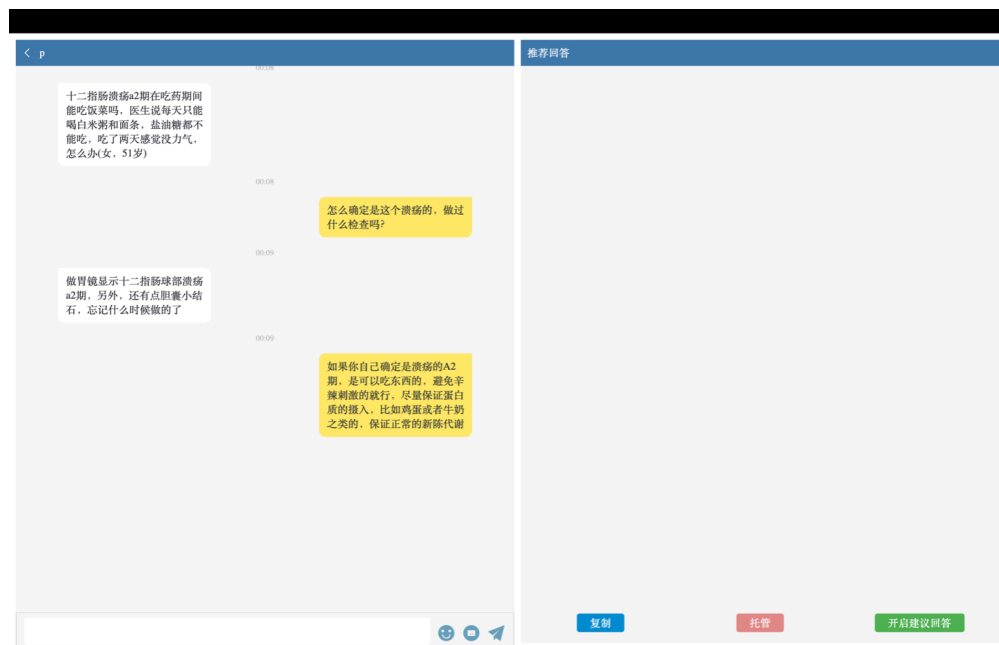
p

00:08

十二指肠溃疡a2期在吃药期间能吃饭菜吗，医生说每天只能喝白米粥和面条，盐油糖都不能吃，吃了两天感觉没力气，怎么办(女，51岁)

00:08

怎么确定是这个溃疡的，做过什么检查吗?

00:09

做胃镜显示十二指肠球部溃疡a2期，另外，还有点胆囊小结石，忘记什么时候做的了

00:09

如果你自己确定是溃疡的A2期，是可以吃东西的，避免辛辣刺激的就行，尽量保证蛋白质的摄入，比如鸡蛋或者牛奶之类的，保证正常的新陈代谢

推荐回答

复制

托管

开启建议回答